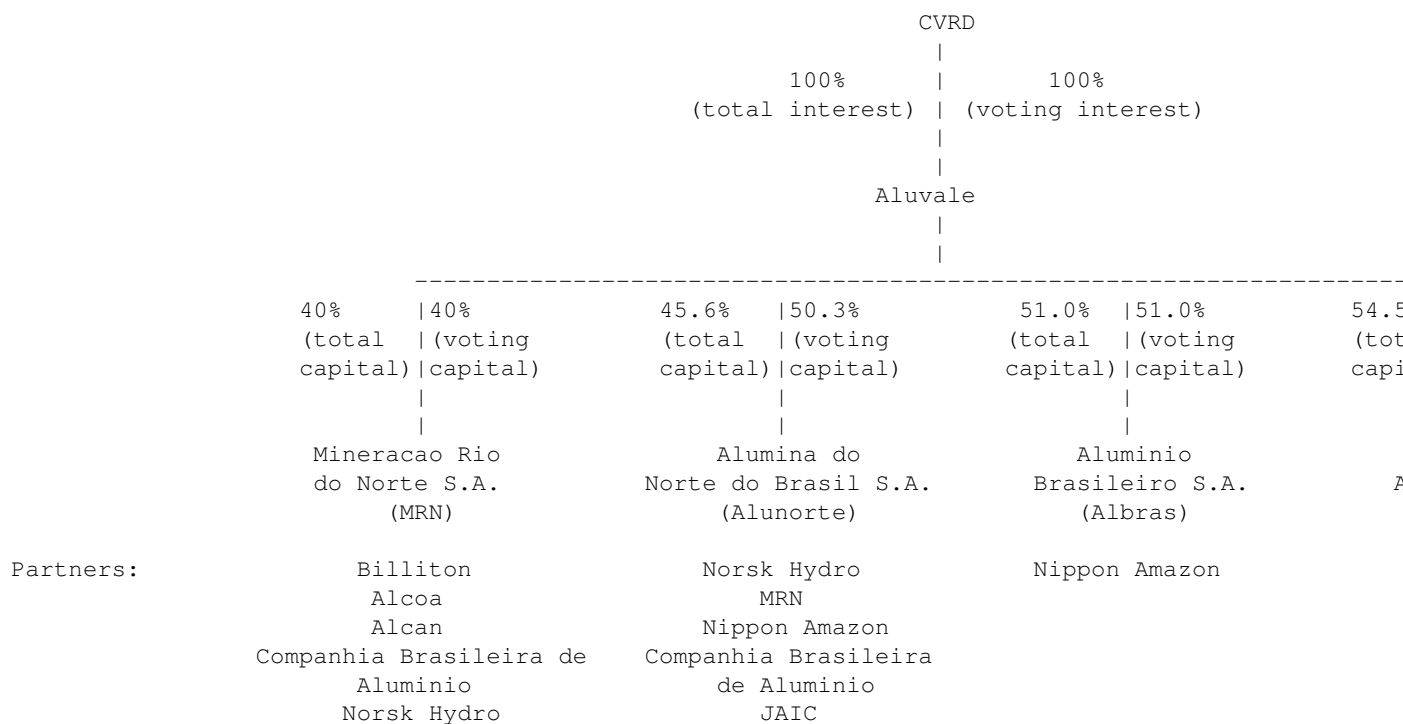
CVRD

100% (total interest)

100% (voting interest)

Aluvale

40% (total capital)

40% (voting capital)

Mineracao Rio do Norte S.A. (MRN)

45.6% (total capital)

50.3% (voting capital)

Alumina do Norte do Brasil S.A. (Alunorte)

51.0% (total capital)

51.0% (voting capital)

Aluminio Brasileiro S.A. (Albras)

54.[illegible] (tot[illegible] capi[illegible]

A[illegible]

Partners:

Billiton
Alcoa
Alcan
Companhia Brasileira de Aluminio
Norsk Hydro

Norsk Hydro
MRN
Nippon Amazon
Companhia Brasileira de Aluminio
JAIC

Nippon Amazon